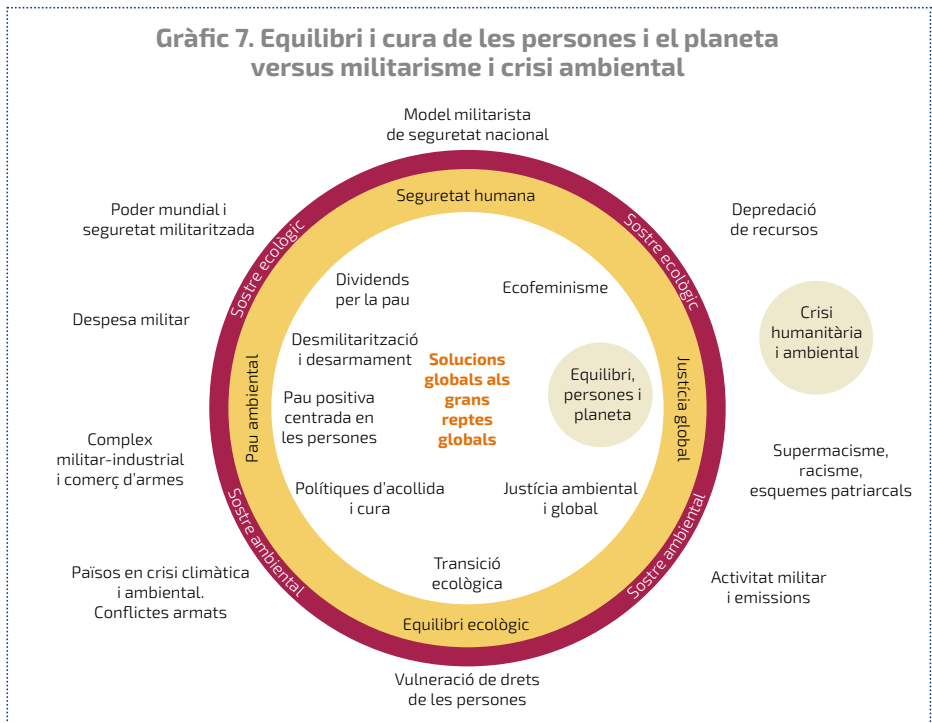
Gràfic 7. Equilibri i cura de les persones i el planeta versus militarisme i crisi ambiental

Model militarista de seguretat nacional

Poder mundial i seguretat militaritzada

Depredació de recursos

Sostre ecològic

Seguretat humana

Sostre ecològic

Despesa militar

Dividends per la pau

Ecofeminisme

Crisi humanitària i ambiental

Desmilitarització i desarmament

Solucions globals als grans reptes globals

Equilibri, persones i planeta

Pau ambiental

Justícia global

Pau positiva centrada en les persones

Complex militar-industrial i comerç d'armes

Supermacisme, racisme, esquemes patriarcals

Polítiques d'acollida i cura

Justícia ambiental i global

Sostre ambiental

Sostre ambiental

Països en crisi climàtica i ambiental. Conflictes armats

Transició ecològica

Activitat militar i emissions

Equilibri ecològic

Vulneració de drets de les persones